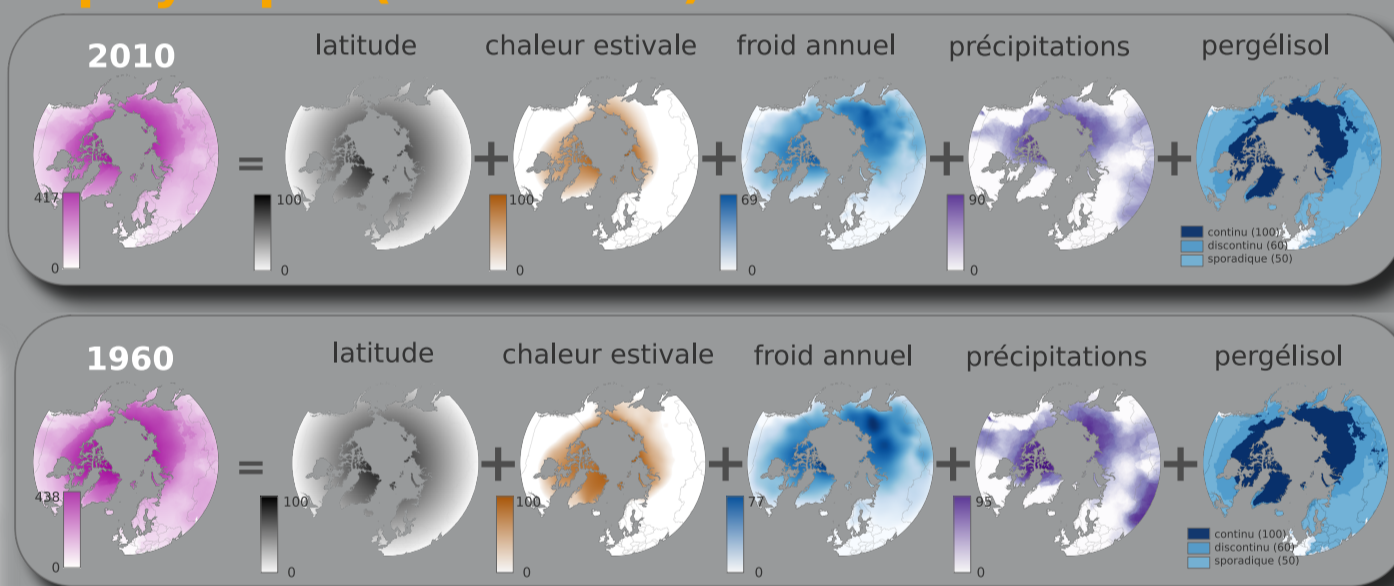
2010

latitude

chaleur estivale

froid annuel

précipitations

pergélisol

417
0

=

100
0

+

100
0

+

69
0

+

90
0

+

continu (100)
discontinu (60)
sporadique (50)

1960

latitude

chaleur estivale

froid annuel

précipitations

pergélisol

438
0

=

100
0

+

100
0

+

77
0

+

95
0

+

continu (100)
discontinu (60)
sporadique (50)